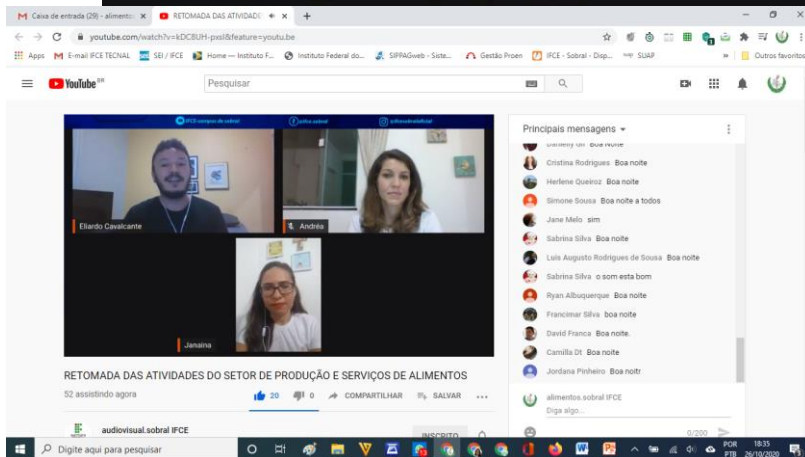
Caixa de entrada (29) - alimento
RETOMADA DAS ATIVIDADE
youtube.com/watch?v=kDCBUH-pssI&feature=youtu.be
Apps E-mail IFCE TECNAL SEI / IFCE Home — Instituto F... Instituto Federal do... SIPPAGweb - Siste... Gestão Proen IFCE - Sobral - Disp... SUAP Outros favoritos
YouTube BR
Pesquisar
IFCE campus de sobral
ifce.sobral
ifcesobraloficial
Eliardo Cavalcante
Andréa
Janaina
Principais mensagens
Danielly Gil Boa noite
Cristina Rodrigues Boa noite
Herlene Queiroz Boa noite
Simone Sousa Boa noite a todos
Jane Melo sim
Sabrina Silva Boa noite
Luis Augusto Rodrigues de Sousa Boa noite
Sabrina Silva o som esta bom
Ryan Albuquerque Boa noite
Francimar Silva boa noite
David Franca Boa noite.
Camilla Dt Boa noite
Jordana Pinheiro Boa noitr
alimentos.sobral IFCE
Diga algo...
0/200
RETOMADA DAS ATIVIDADES DO SETOR DE PRODUÇÃO E SERVIÇOS DE ALIMENTOS
52 assistindo agora
20 0 COMPARTILHAR SALVAR
audiovisual.sobral IFCE
INSCRITO
Digite aqui para pesquisar
POR PTB 18:35 26/10/2020